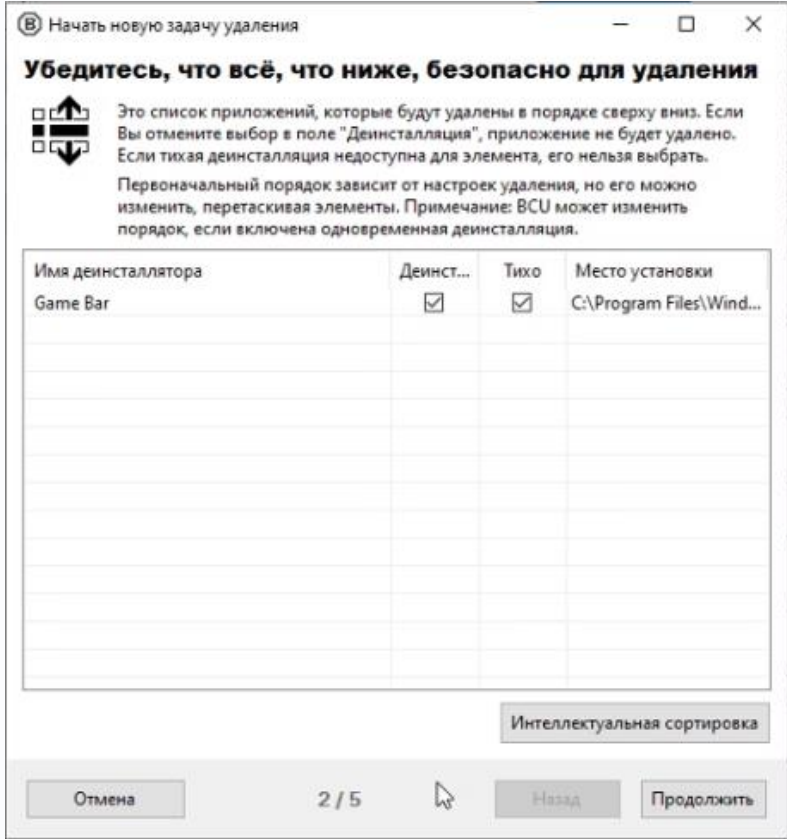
Начать новую задачу удаления

Убедитесь, что всё, что ниже, безопасно для удаления

Это список приложений, которые будут удалены в порядке сверху вниз. Если Вы отмените выбор в поле "Деинсталляция", приложение не будет удалено. Если тихая деинсталляция недоступна для элемента, его нельзя выбрать.

Первоначальный порядок зависит от настроек удаления, но его можно изменить, перетаскивая элементы. Примечание: BCU может изменить порядок, если включена одновременная деинсталляция.

| Имя деинсталлятора | Деинст... | Тихо | Место установки |
|---|---|---|---|
| Game Bar | ☑ | ☑ | C:\Program Files\Wind... |

Интеллектуальная сортировка

Отмена

2 / 5

Назад

Продолжить